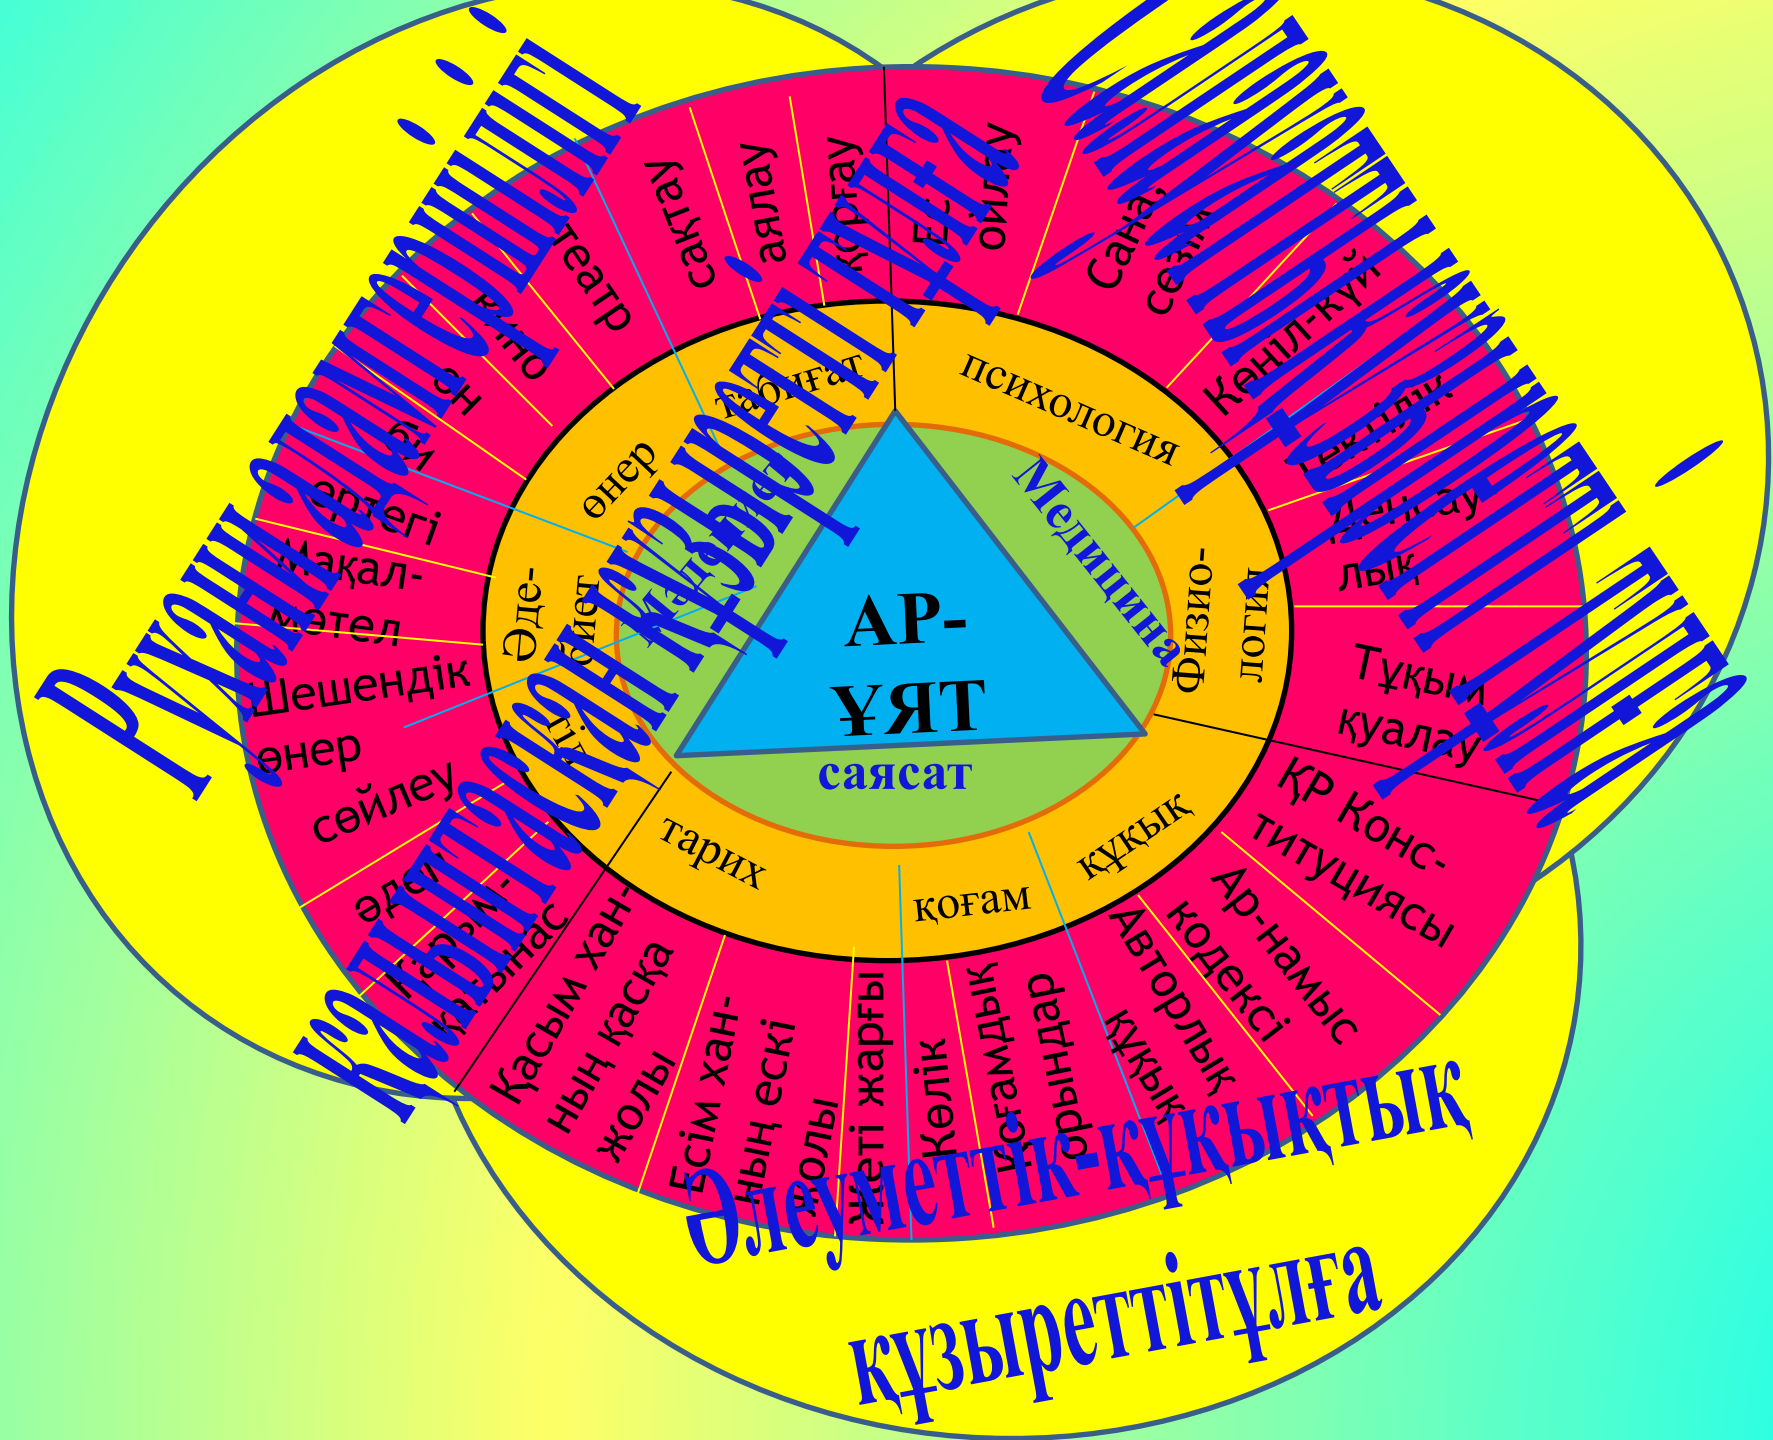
Рухани адамгершілігі
Салауатты өмір салтты тұлға
Қалыптасқан құзыретті тұлға
Әлеуметтік-құқықтық құзыреттітұлға

АР-ҰЯТ
Медицина
саясат

психология
Физио-логия
құқық
қоғам
тарих
Әде-біет
өнер
табиғат

театр
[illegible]
ертегі
Мақал-мәтел
Шешендік өнер
сөйлеу
әдет-ғұрып
Қасым ханның қасқа жолы
Есім ханның ескі жолы
жеті жарғы
Көлік
Қоғамдық орындар
Құқық
Авторлық кодексі
Ар-намыс
ҚР Конституциясы
Тұқым қуалау
лық
Көңіл-күй
Сана сезім
ойлау
қорғау
аялау
сақтау